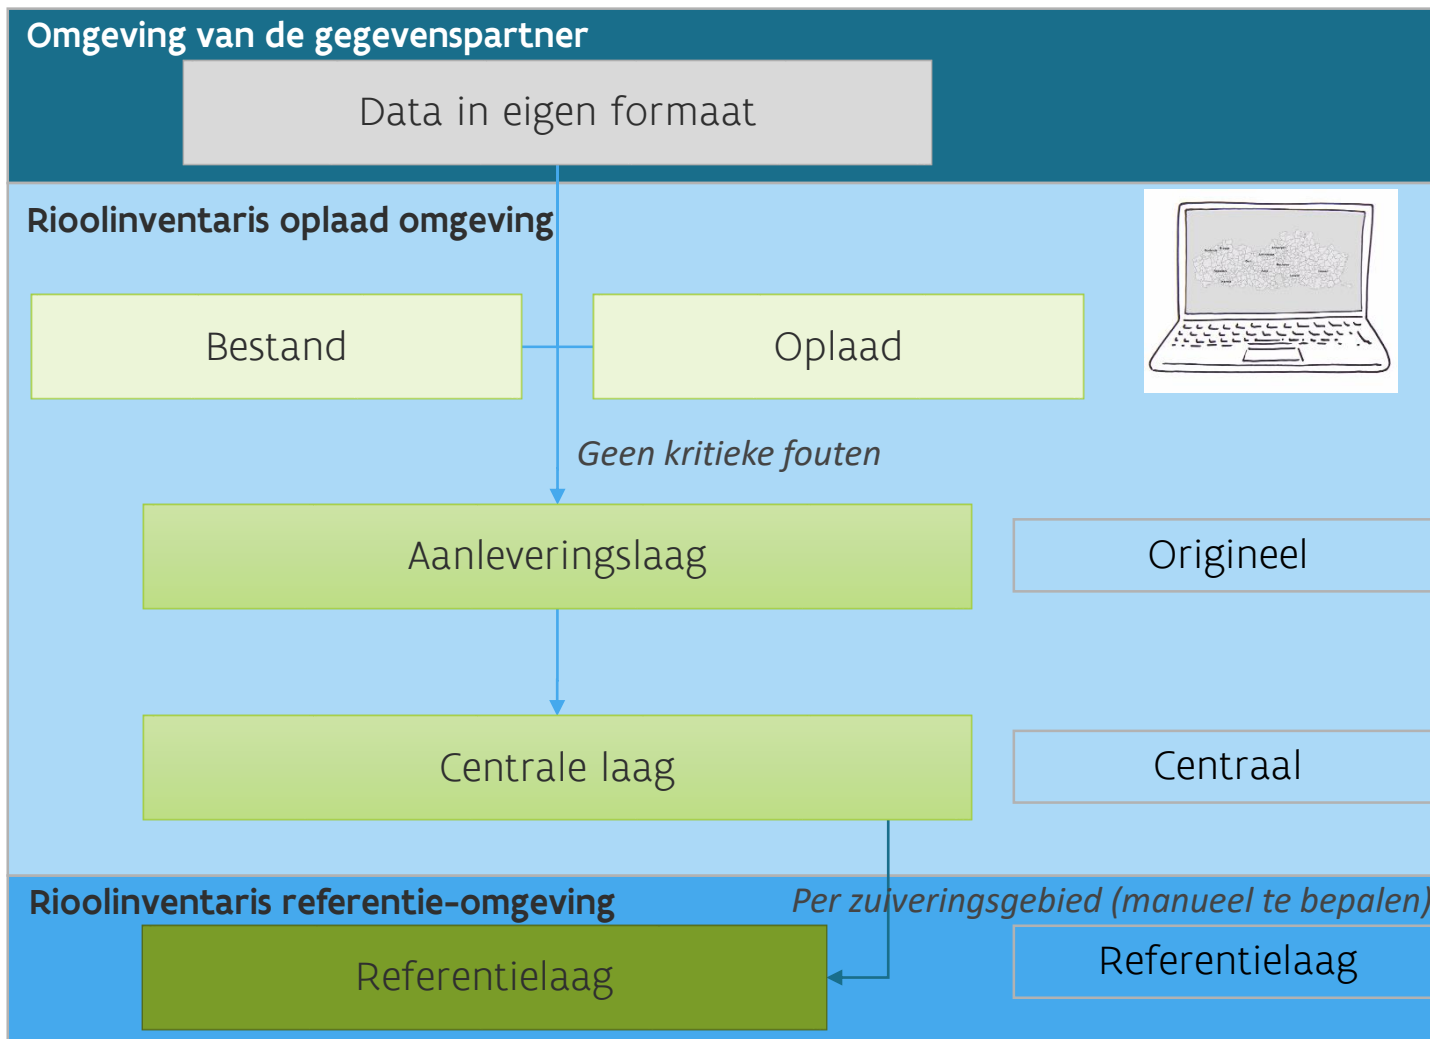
Omgeving van de gegevenspartner

Data in eigen formaat

Rioolinventaris oplaad omgeving

Bestand

Oplaad

Geen kritieke fouten

Aanleveringslaag

Origineel

Centrale laag

Centraal

Rioolinventaris referentie-omgeving

Per zuiveringsgebied (manueel te bepalen)

Referentielaag

Referentielaag